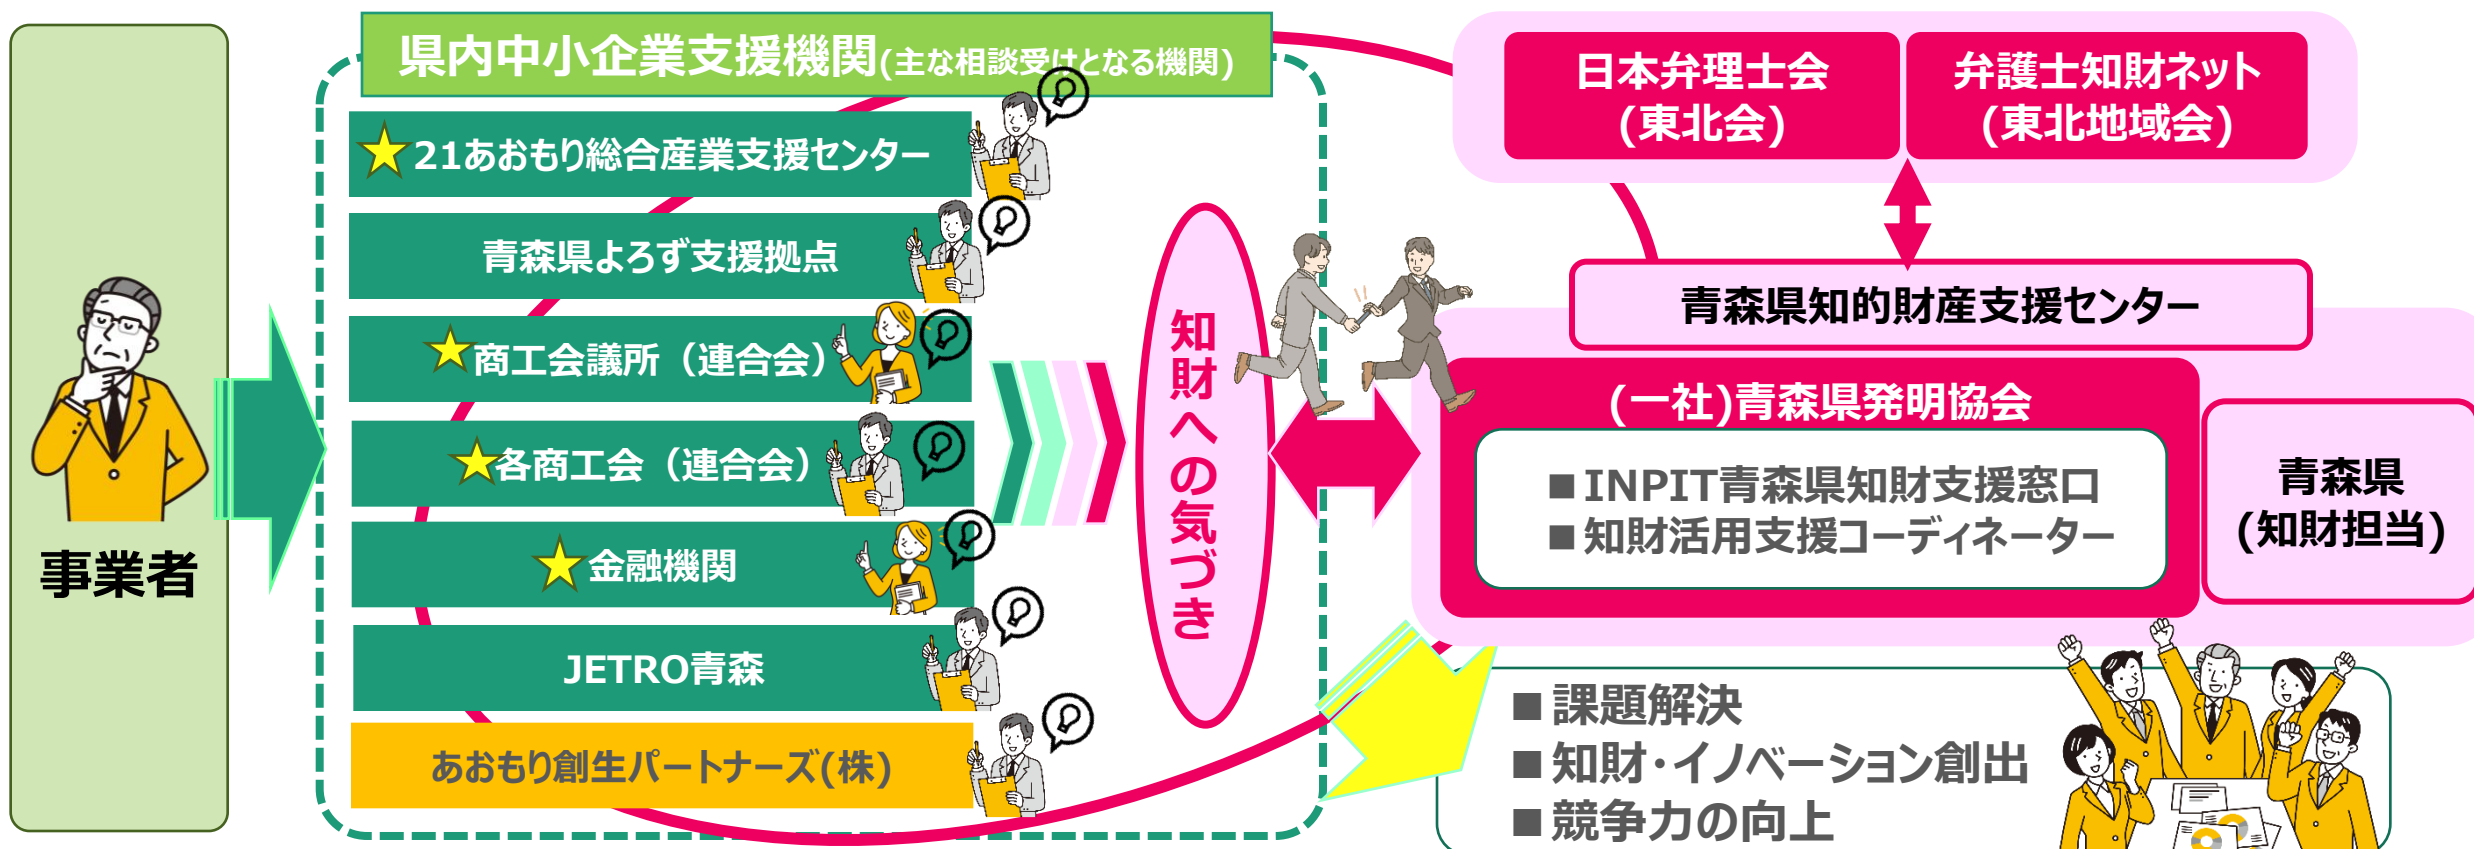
事業者

県内中小企業支援機関(主な相談受けとなる機関)

★21あおもり総合産業支援センター

青森県よろず支援拠点

★商工会議所（連合会）

★各商工会（連合会）

★金融機関

JETRO青森

あおもり創生パートナーズ(株)

知財への気づき

日本弁理士会（東北会）

弁護士知財ネット（東北地域会）

青森県知的財産支援センター

(一社)青森県発明協会

■INPIT青森県知財支援窓口
■知財活用支援コーディネーター

青森県（知財担当）

■課題解決
■知財・イノベーション創出
■競争力の向上